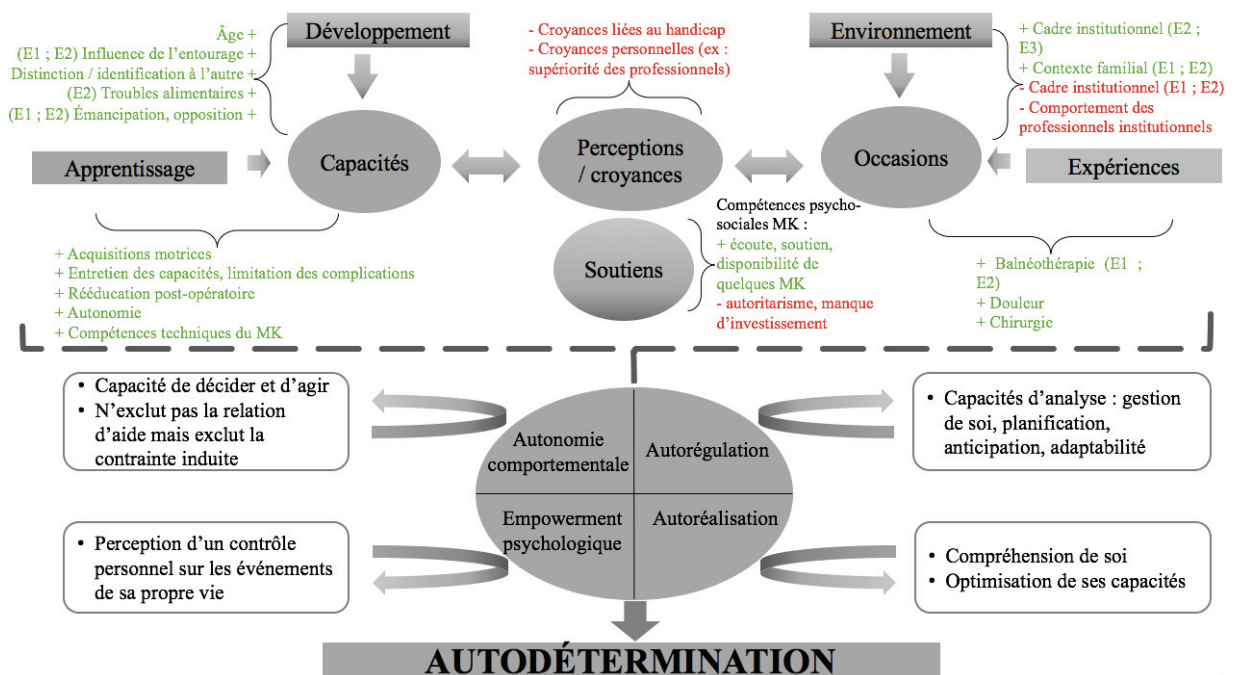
Âge +
(E1 ; E2) Influence de l'entourage +
Distinction / identification à l'autre +
(E2) Troubles alimentaires +
(E1 ; E2) Émancipation, opposition +

Développement

- Croyances liées au handicap
- Croyances personnelles (ex : supériorité des professionnels)

Environnement

+ Cadre institutionnel (E2 ; E3)
+ Contexte familial (E1 ; E2)
- Cadre institutionnel (E1 ; E2)
- Comportement des professionnels institutionnels

Apprentissage

Capacités

Perceptions / croyances

Occasions

Expériences

+ Acquisitions motrices
+ Entretien des capacités, limitation des complications
+ Rééducation post-opératoire
+ Autonomie
+ Compétences techniques du MK

Soutiens

Compétences psycho-sociales MK :
+ écoute, soutien, disponibilité de quelques MK
- autoritarisme, manque d'investissement

+ Balnéothérapie (E1 ; E2)
+ Douleur
+ Chirurgie

• Capacité de décider et d'agir
• N'exclut pas la relation d'aide mais exclut la contrainte induite

Autonomie comportementale

Autorégulation

• Capacités d'analyse : gestion de soi, planification, anticipation, adaptabilité

Empowerment psychologique

Autoréalisation

• Perception d'un contrôle personnel sur les événements de sa propre vie

• Compréhension de soi
• Optimisation de ses capacités

AUTODÉTERMINATION